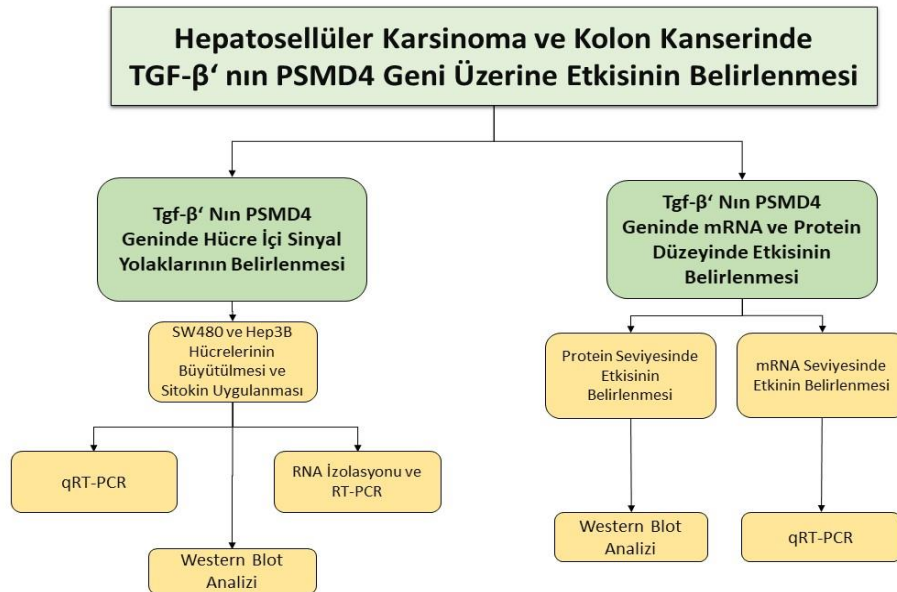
Hepatosellüler Karsinoma ve Kolon Kanserinde TGF-β‘ nın PSMD4 Geni Üzerine Etkisinin Belirlenmesi

Tgf-β‘ Nın PSMD4 Geninde Hücre İçi Sinyal Yolaklarının Belirlenmesi

SW480 ve Hep3B Hücrelerinin Büyütülmesi ve Sitokin Uygulanması

qRT-PCR

RNA İzolasyonu ve RT-PCR

Western Blot Analizi

Tgf-β‘ Nın PSMD4 Geninde mRNA ve Protein Düzeyinde Etkisinin Belirlenmesi

Protein Seviyesinde Etkisinin Belirlenmesi

mRNA Seviyesinde Etkinin Belirlenmesi

Western Blot Analizi

qRT-PCR